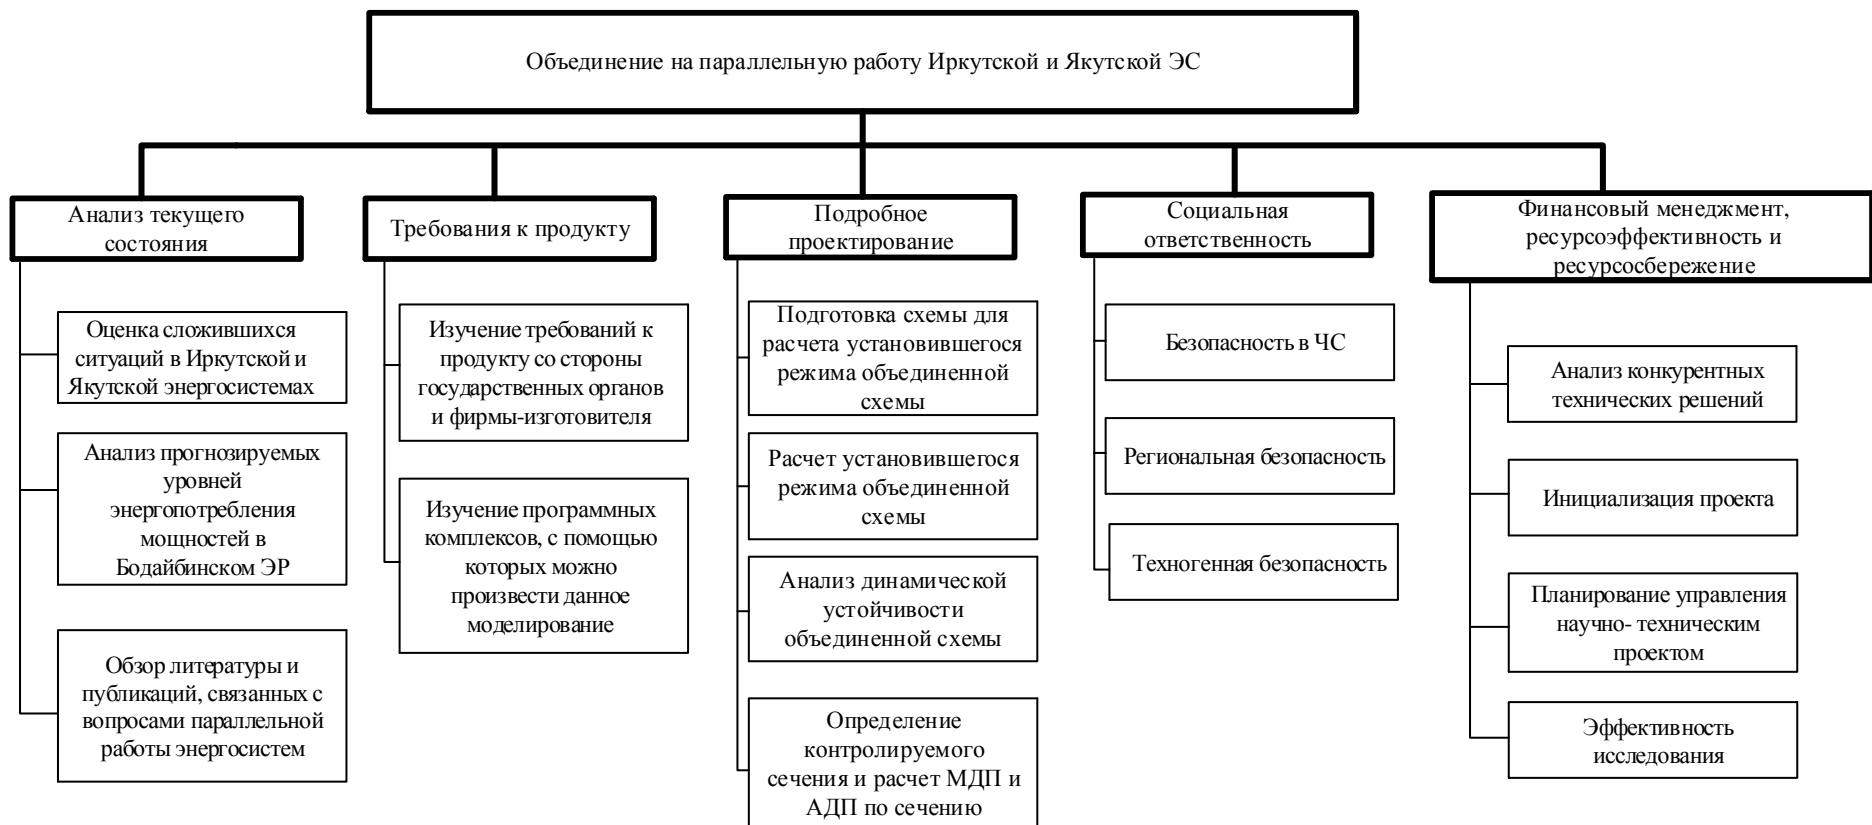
Объединение на параллельную работу Иркутской и Якутской ЭС

Анализ текущего состояния

Оценка сложившихся ситуаций в Иркутской и Якутской энергосистемах

Анализ прогнозируемых уровней энергопотребления мощностей в Бодайбинском ЭР

Обзор литературы и публикаций, связанных с вопросами параллельной работы энергосистем

Требования к продукту

Изучение требований к продукту со стороны государственных органов и фирмы-изготовителя

Изучение программных комплексов, с помощью которых можно произвести данное моделирование

Подробное проектирование

Подготовка схемы для расчета установившегося режима объединенной схемы

Расчет установившегося режима объединенной схемы

Анализ динамической устойчивости объединенной схемы

Определение контролируемого сечения и расчет МДП и АДП по сечению

Социальная ответственность

Безопасность в ЧС

Региональная безопасность

Техногенная безопасность

Финансовый менеджмент, ресурсоэффективность и ресурсосбережение

Анализ конкурентных технических решений

Инициализация проекта

Планирование управления научно- техническим проектом

Эффективность исследования